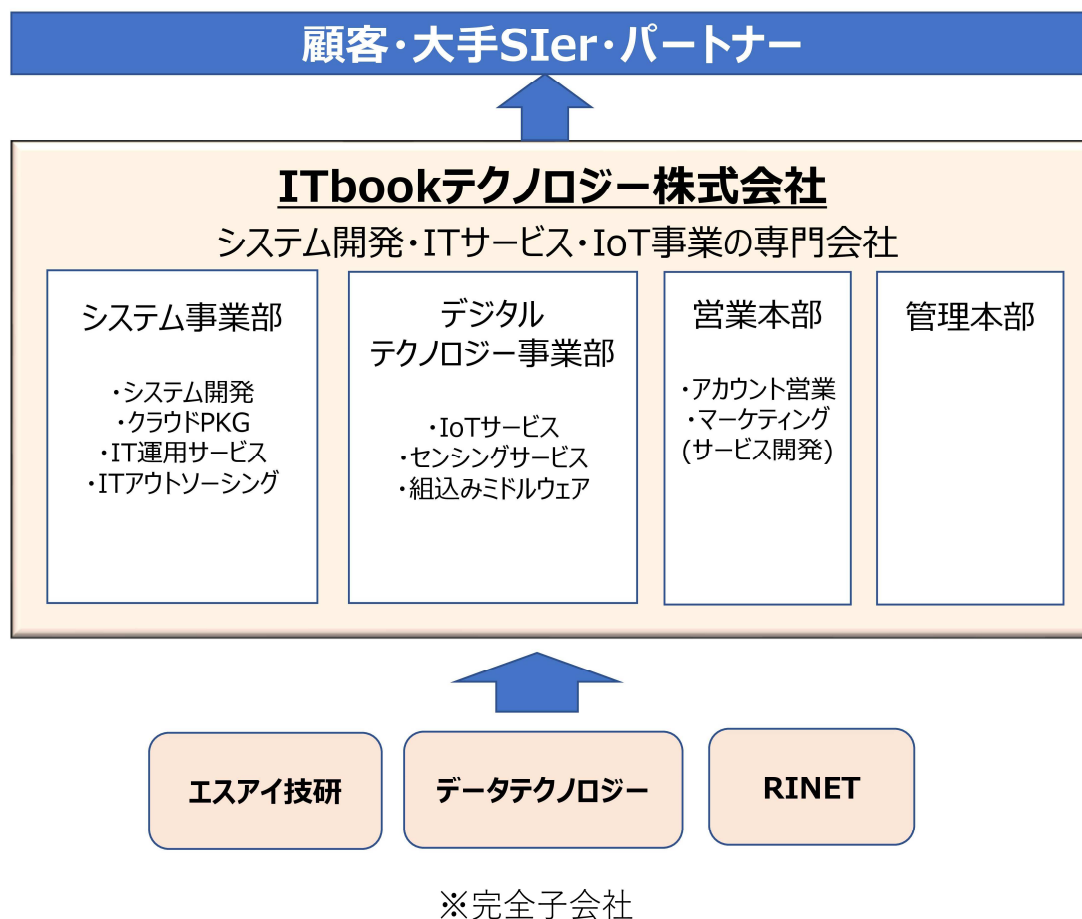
顧客・大手SIer・パートナー

ITbookテクノロジー株式会社

システム開発・ITサービス・IoT事業の専門会社

システム事業部

・システム開発
・クラウドPKG
・IT運用サービス
・ITアウトソーシング

デジタル
テクノロジー事業部

・IoTサービス
・センシングサービス
・組込みミドルウェア

営業本部

・アカウント営業
・マーケティング
(サービス開発)

管理本部

エスアイ技研

データテクノロジー

RINET

※完全子会社